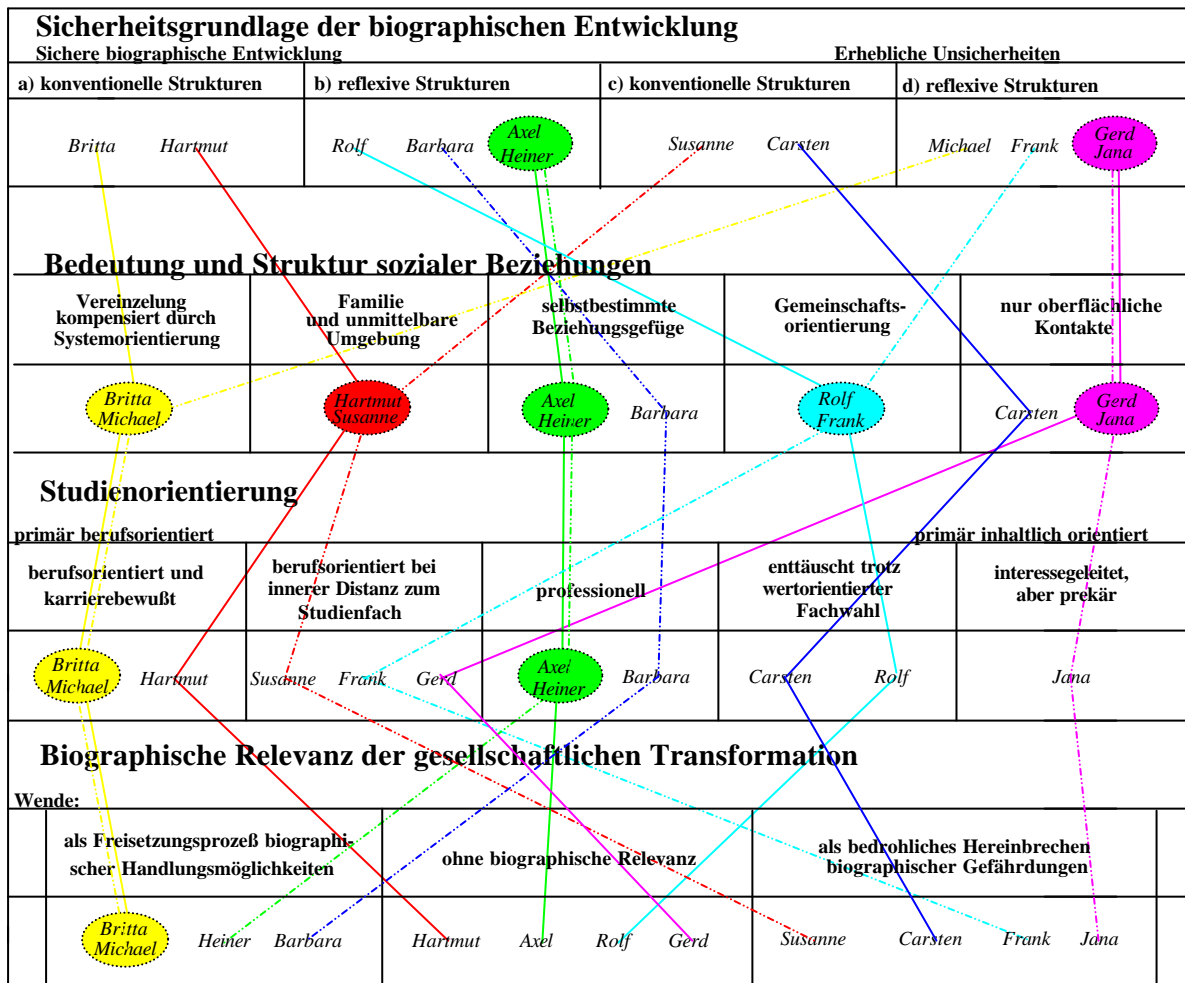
Sicherheitsgrundlage der biographischen Entwicklung

Sichere biographische Entwicklung

Erhebliche Unsicherheiten

| a) konventionelle Strukturen | b) reflexive Strukturen | c) konventionelle Strukturen | d) reflexive Strukturen |
|---|---|---|---|
| Britta Hartmut | Rolf Barbara Axel Heiner | Susanne Carsten | Michael Frank Gerd Jana |

Bedeutung und Struktur sozialer Beziehungen

| Vereinzelung kompensiert durch Systemorientierung | Familie und unmittelbare Umgebung | selbstbestimmte Beziehungsgefüge | Gemeinschafts-orientierung | nur oberflächliche Kontakte |
|---|---|---|---|---|
| Britta Michael | Hartmut Susanne | Axel Heiner Barbara | Rolf Frank | Carsten Gerd Jana |

Studienorientierung

primär berufsorientiert

primär inhaltlich orientiert

| berufsorientiert und karrierebewußt | berufsorientiert bei innerer Distanz zum Studienfach | professionell | enttäuscht trotz wertorientierter Fachwahl | interessegeleitet, aber prekär |
|---|---|---|---|---|
| Britta Michael Hartmut | Susanne Frank Gerd | Axel Heiner Barbara | Carsten Rolf | Jana |

Biographische Relevanz der gesellschaftlichen Transformation

Wende:

| als Freisetzungsprozeß biographischer Handlungsmöglichkeiten | ohne biographische Relevanz | als bedrohliches Hereinbrechen biographischer Gefährdungen |
|---|---|---|
| Britta Michael Heiner Barbara | Hartmut Axel Rolf Gerd | Susanne Carsten Frank Jana |